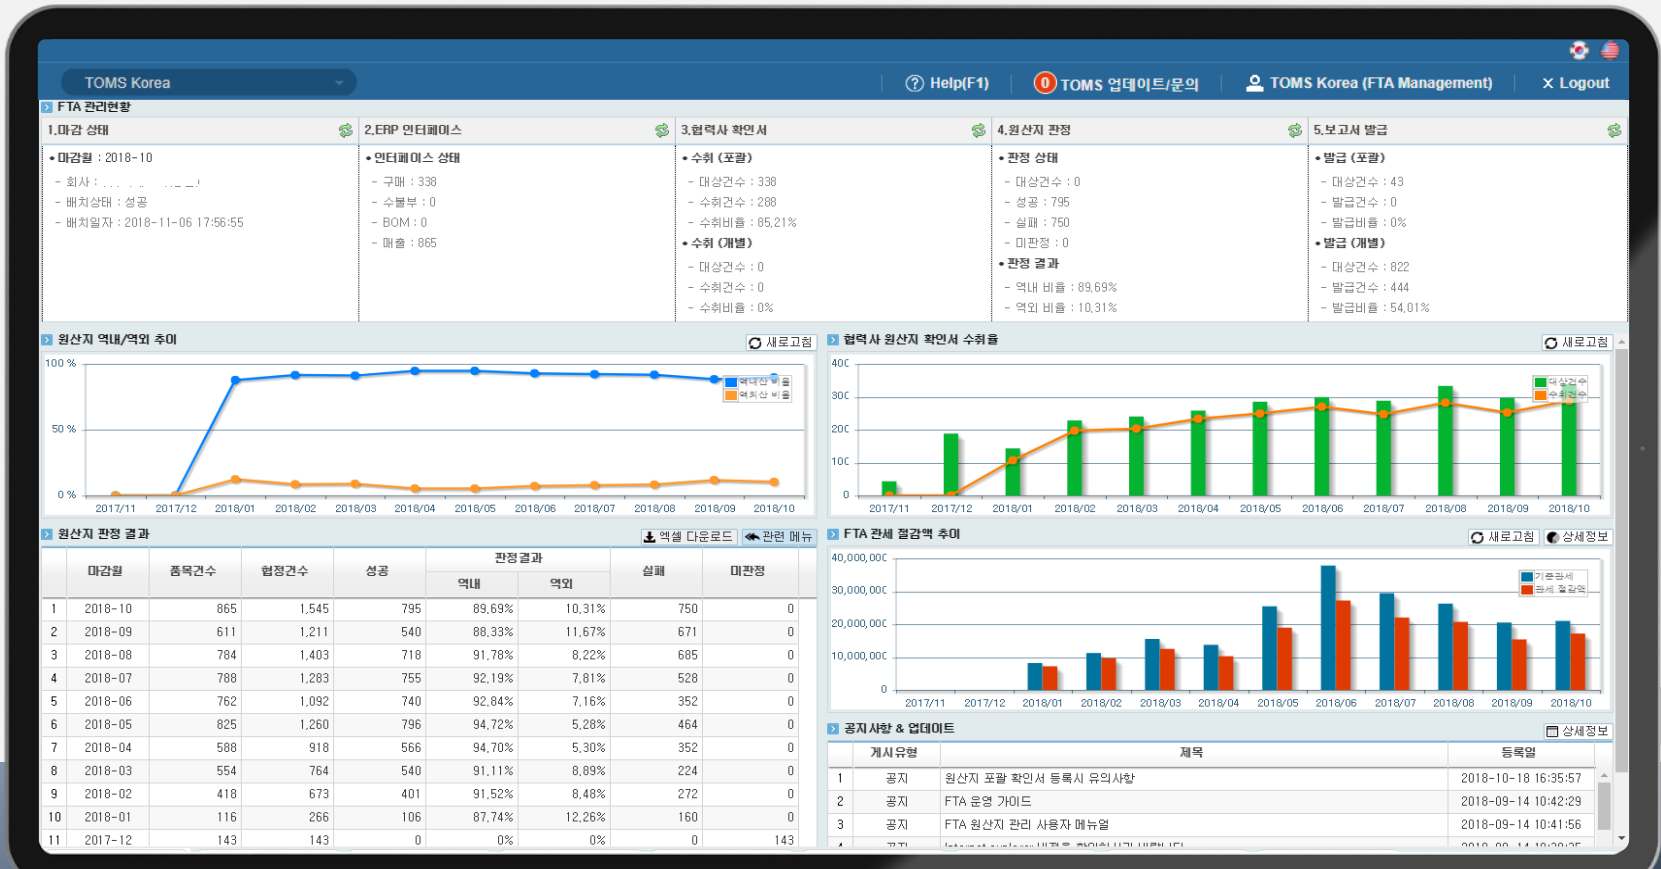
TOMS Korea

Help(F1)

0 TOMS 업데이트/문의

TOMS Korea (FTA Management)

Logout

FTA 관리현황

1.마감 상태

• 마감월 : 2018-10
- 회사 : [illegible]
- 배치상태 : 성공
- 배치일자 : 2018-11-06 17:56:55

2.ERP 인터페이스

• 인터페이스 상태
- 구매 : 338
- 수불부 : 0
- BOM : 0
- 매출 : 865

3.협력사 확인서

• 수취 (포괄)
- 대상건수 : 338
- 수취건수 : 288
- 수취비율 : 85.21%
• 수취 (개별)
- 대상건수 : 0
- 수취건수 : 0
- 수취비율 : 0%

4.원산지 판정

• 판정 상태
- 대상건수 : 0
- 성공 : 795
- 실패 : 750
- 미판정 : 0
• 판정 결과
- 역내 비율 : 89.69%
- 역외 비율 : 10.31%

5.보고서 발급

• 발급 (포괄)
- 대상건수 : 43
- 발급건수 : 0
- 발급비율 : 0%
• 발급 (개별)
- 대상건수 : 822
- 발급건수 : 444
- 발급비율 : 54.01%

원산지 역내/역외 추이

새로고침

100 %
50 %
0 %
역내산 비율
역외산 비율
2017/11 2017/12 2018/01 2018/02 2018/03 2018/04 2018/05 2018/06 2018/07 2018/08 2018/09 2018/10

협력사 원산지 확인서 수취율

새로고침

400
300
200
100
0
대상건수
수취건수
2017/11 2017/12 2018/01 2018/02 2018/03 2018/04 2018/05 2018/06 2018/07 2018/08 2018/09 2018/10

원산지 판정 결과

엑셀 다운로드 관련 메뉴

| | 마감월 | 품목건수 | 협정건수 | 성공 | 판정결과 역내 | 판정결과 역외 | 실패 | 미판정 |
|---|---|---|---|---|---|---|---|---|
| 1 | 2018-10 | 865 | 1,545 | 795 | 89.69% | 10.31% | 750 | 0 |
| 2 | 2018-09 | 611 | 1,211 | 540 | 88.33% | 11.67% | 671 | 0 |
| 3 | 2018-08 | 784 | 1,403 | 718 | 91.78% | 8.22% | 685 | 0 |
| 4 | 2018-07 | 788 | 1,283 | 755 | 92.19% | 7.81% | 528 | 0 |
| 5 | 2018-06 | 762 | 1,092 | 740 | 92.84% | 7.16% | 352 | 0 |
| 6 | 2018-05 | 825 | 1,260 | 796 | 94.72% | 5.28% | 464 | 0 |
| 7 | 2018-04 | 588 | 918 | 566 | 94.70% | 5.30% | 352 | 0 |
| 8 | 2018-03 | 554 | 764 | 540 | 91.11% | 8.89% | 224 | 0 |
| 9 | 2018-02 | 418 | 673 | 401 | 91.52% | 8.48% | 272 | 0 |
| 10 | 2018-01 | 116 | 266 | 106 | 87.74% | 12.26% | 160 | 0 |
| 11 | 2017-12 | 143 | 143 | 0 | 0% | 0% | 0 | 143 |

FTA 관세 절감액 추이

새로고침 상세정보

40,000,000
30,000,000
20,000,000
10,000,000
0
기준관세
관세 절감액
2017/11 2017/12 2018/01 2018/02 2018/03 2018/04 2018/05 2018/06 2018/07 2018/08 2018/09 2018/10

공지사항 & 업데이트

상세정보

| | 게시유형 | 제목 | 등록일 |
|---|---|---|---|
| 1 | 공지 | 원산지 포괄 확인서 등록시 유의사항 | 2018-10-18 16:35:57 |
| 2 | 공지 | FTA 운영 가이드 | 2018-09-14 10:42:29 |
| 3 | 공지 | FTA 원산지 관리 사용자 메뉴얼 | 2018-09-14 10:41:56 |
| 4 | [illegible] | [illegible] | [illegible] |